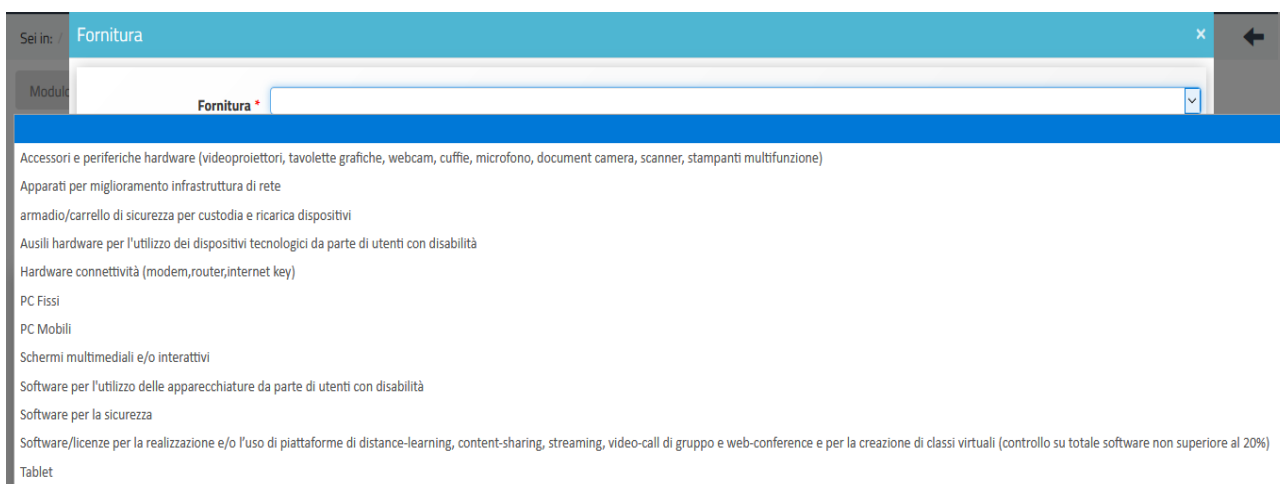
Sei in: /

Modulo

Fornitura

×

Fornitura *

Accessori e periferiche hardware (videoproiettori, tavolette grafiche, webcam, cuffie, microfono, document camera, scanner, stampanti multifunzione)

Apparati per miglioramento infrastruttura di rete

armadio/carrello di sicurezza per custodia e ricarica dispositivi

Ausili hardware per l'utilizzo dei dispositivi tecnologici da parte di utenti con disabilità

Hardware connettività (modem,router,internet key)

PC Fissi

PC Mobili

Schermi multimediali e/o interattivi

Software per l'utilizzo delle apparecchiature da parte di utenti con disabilità

Software per la sicurezza

Software/licenze per la realizzazione e/o l'uso di piattaforme di distance-learning, content-sharing, streaming, video-call di gruppo e web-conference e per la creazione di classi virtuali (controllo su totale software non superiore al 20%)

Tablet